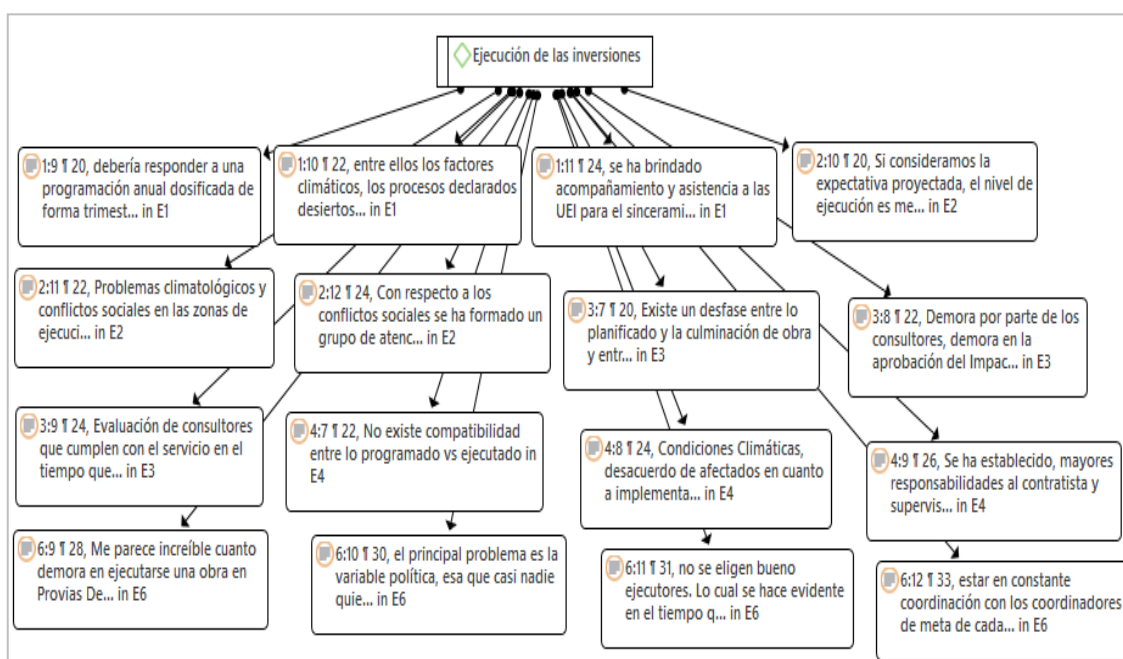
Ejecución de las inversiones

1:9 ¶ 20, debería responder a una programación anual dosificada de forma trimest... in E1

1:10 ¶ 22, entre ellos los factores climáticos, los procesos declarados desiertos... in E1

1:11 ¶ 24, se ha brindado acompañamiento y asistencia a las UEI para el sincerami... in E1

2:10 ¶ 20, Si consideramos la expectativa proyectada, el nivel de ejecución es me... in E2

2:11 ¶ 22, Problemas climatológicos y conflictos sociales en las zonas de ejecuci... in E2

2:12 ¶ 24, Con respecto a los conflictos sociales se ha formado un grupo de atenc... in E2

3:7 ¶ 20, Existe un desfase entre lo planificado y la culminación de obra y entr... in E3

3:8 ¶ 22, Demora por parte de los consultores, demora en la aprobación del Impac... in E3

3:9 ¶ 24, Evaluación de consultores que cumplen con el servicio en el tiempo que... in E3

4:7 ¶ 22, No existe compatibilidad entre lo programado vs ejecutado in E4

4:8 ¶ 24, Condiciones Climáticas, desacuerdo de afectados en cuanto a implementa... in E4

4:9 ¶ 26, Se ha establecido, mayores responsabilidades al contratista y supervis... in E4

6:9 ¶ 28, Me parece increíble cuanto demora en ejecutarse una obra en Provias De... in E6

6:10 ¶ 30, el principal problema es la variable política, esa que casi nadie quie... in E6

6:11 ¶ 31, no se eligen bueno ejecutores. Lo cual se hace evidente en el tiempo q... in E6

6:12 ¶ 33, estar en constante coordinación con los coordinadores de meta de cada... in E6